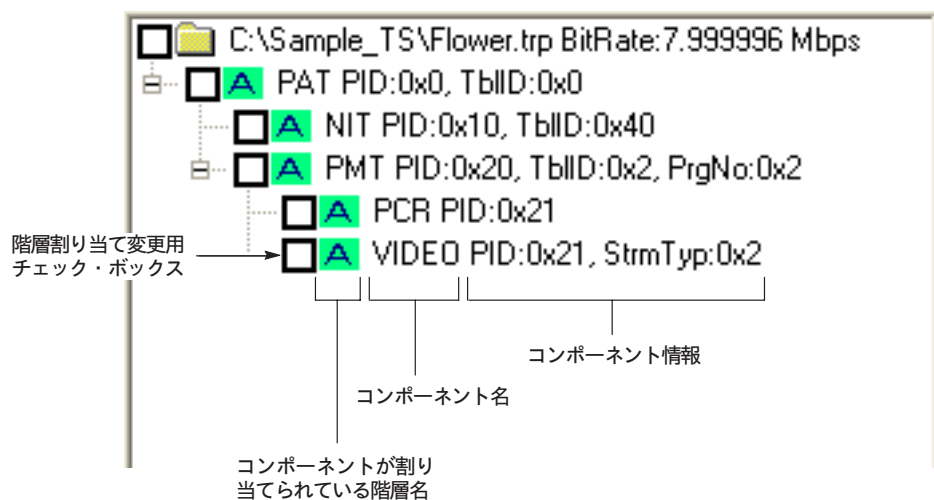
C:\Sample_TS\Flower.trp BitRate:7.999996 Mbps

A PAT PID:0x0, TblID:0x0

A NIT PID:0x10, TblID:0x40

A PMT PID:0x20, TblID:0x2, PrgNo:0x2

A PCR PID:0x21

階層割り当て変更用
チェック・ボックス

A VIDEO PID:0x21, StrmTyp:0x2

コンポーネント情報

コンポーネント名

コンポーネントが割り
当てられている階層名